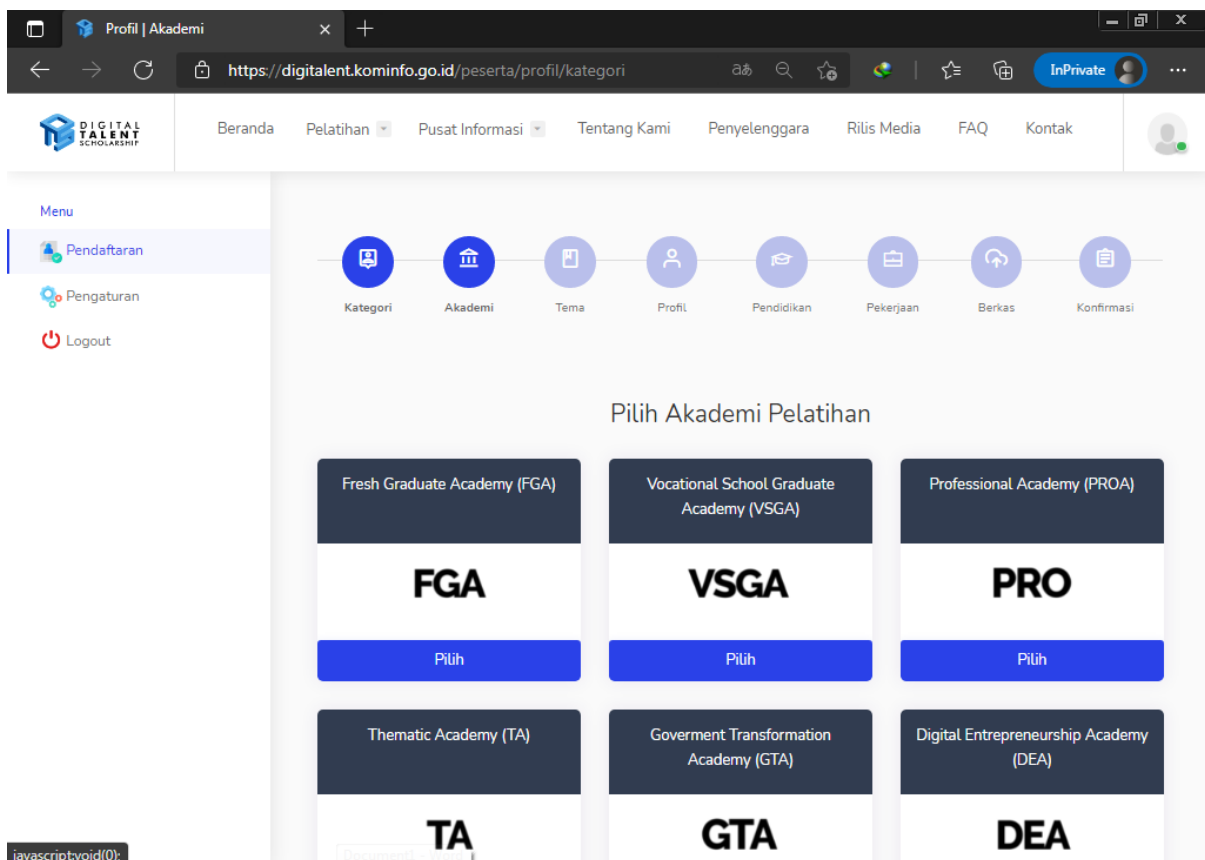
Profil | Akademi

https://digitalent.kominfo.go.id/peserta/profil/kategori

InPrivate

DIGITAL TALENT SCHOLARSHIP

Beranda Pelatihan Pusat Informasi Tentang Kami Penyelenggara Rilis Media FAQ Kontak

Menu
Pendaftaran
Pengaturan
Logout

Kategori Akademi Tema Profil Pendidikan Pekerjaan Berkas Konfirmasi

Pilih Akademi Pelatihan

Fresh Graduate Academy (FGA)
FGA
Pilih

Vocational School Graduate Academy (VSGA)
VSGA
Pilih

Professional Academy (PROA)
PRO
Pilih

Thematic Academy (TA)
TA

Goverment Transformation Academy (GTA)
GTA

Digital Entrepreneurship Academy (DEA)
DEA

javascript:void(0);
Document1 - Word